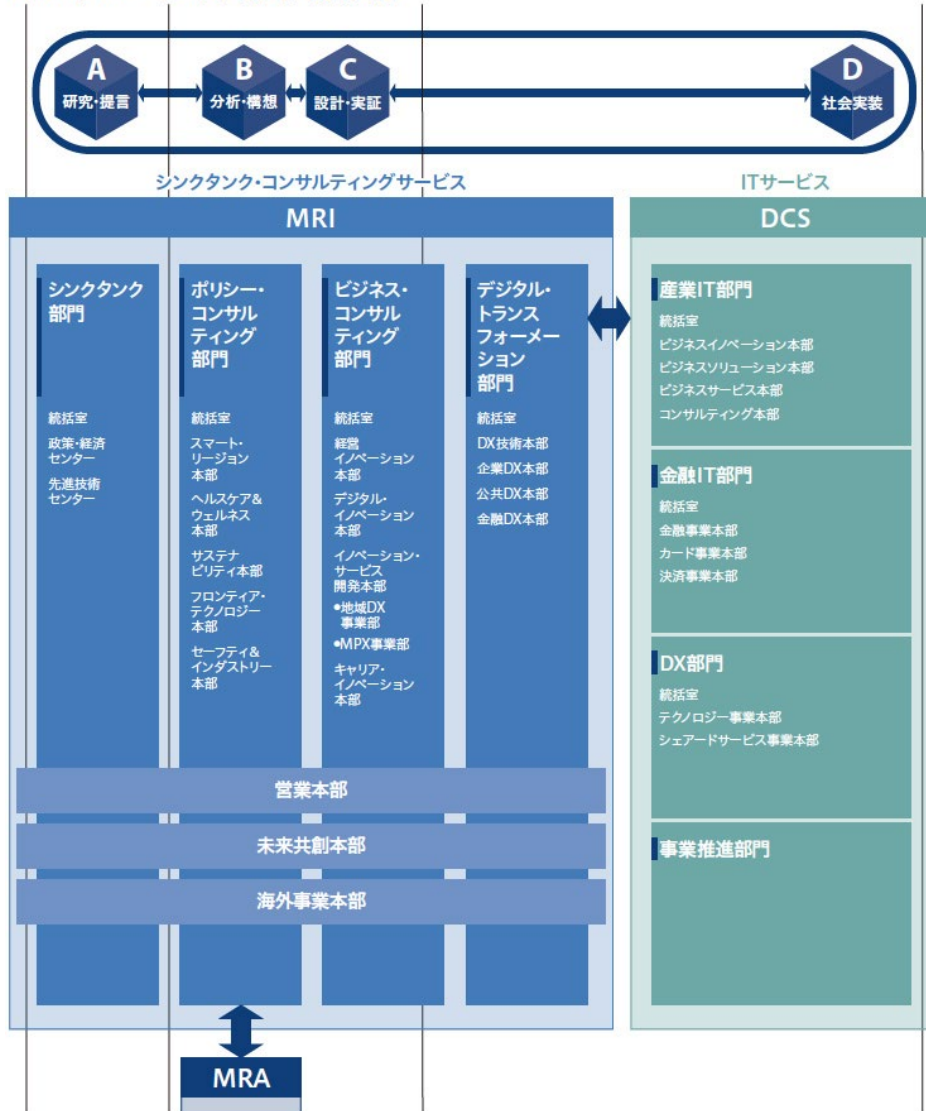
A
研究・提言

B
分析・構想

C
設計・実証

D
社会実装

シンクタンク・コンサルティングサービス

ITサービス

MRI

DCS

シンクタンク部門
統括室
政策・経済センター
先進技術センター

ポリシー・コンサルティング部門
統括室
スマート・リージョン本部
ヘルスケア&ウェルネス本部
サステナビリティ本部
フロンティア・テクノロジー本部
セーフティ&インダストリー本部

ビジネス・コンサルティング部門
統括室
経営イノベーション本部
デジタル・イノベーション本部
イノベーション・サービス開発本部
•地域DX事業部
•MPX事業部
キャリア・イノベーション本部

デジタル・トランスフォーメーション部門
統括室
DX技術本部
企業DX本部
公共DX本部
金融DX本部

営業本部
未来共創本部
海外事業本部

産業IT部門
統括室
ビジネスイノベーション本部
ビジネスソリューション本部
ビジネスサービス本部
コンサルティング本部

金融IT部門
統括室
金融事業本部
カード事業本部
決済事業本部

DX部門
統括室
テクノロジー事業本部
シェアードサービス事業本部

事業推進部門

MRA